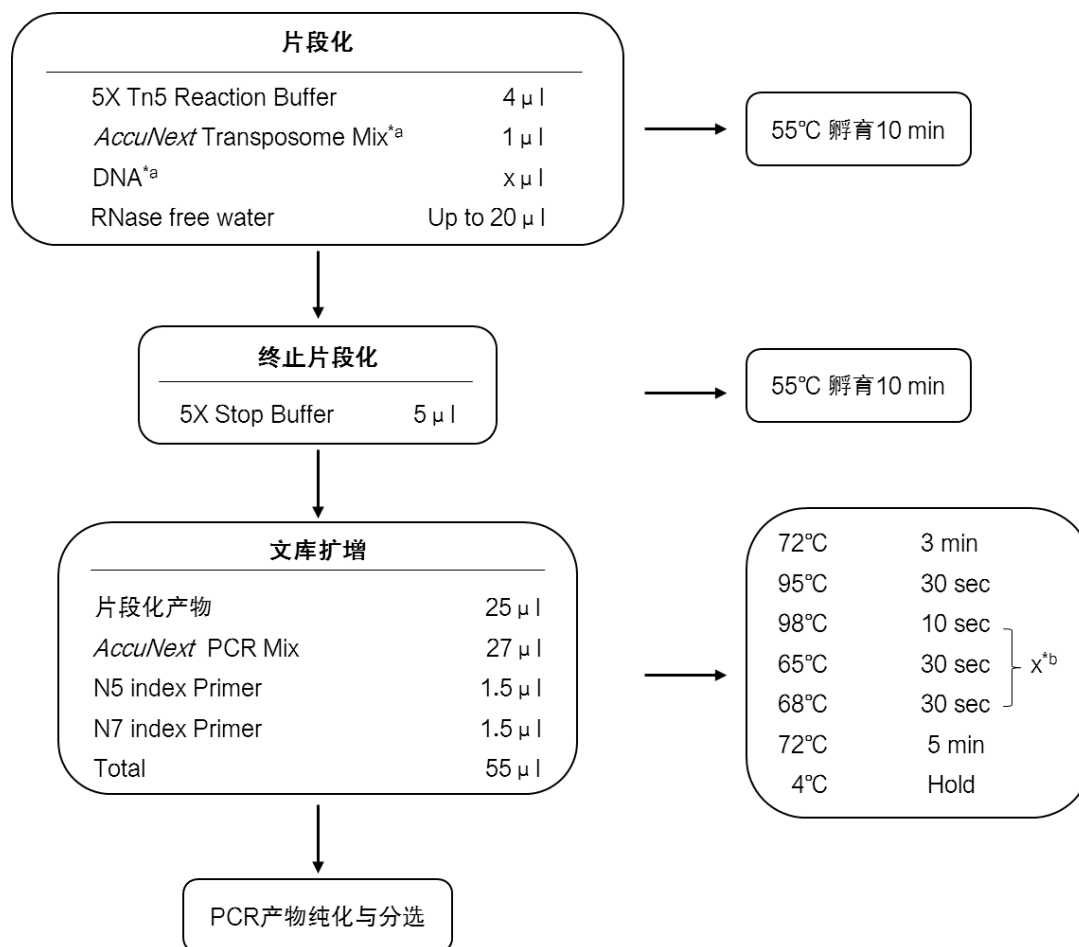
片段化

| | |
|---|---|
| 5X Tn5 Reaction Buffer | 4 μ l |
| AccuNext Transposome Mix$^{*a}$ | 1 μ l |
| DNA$^{*a}$ | x μ l |
| RNase free water | Up to 20 μ l |

55℃ 孵育10 min

终止片段化

| | |
|---|---|
| 5X Stop Buffer | 5 μ l |

55℃ 孵育10 min

文库扩增

| | |
|---|---|
| 片段化产物 | 25 μ l |
| AccuNext PCR Mix | 27 μ l |
| N5 index Primer | 1.5 μ l |
| N7 index Primer | 1.5 μ l |
| Total | 55 μ l |

| | | |
|---|---|---|
| 72℃ | 3 min | |
| 95℃ | 30 sec | |
| 98℃ | 10 sec | x$^{*b}$ |
| 65℃ | 30 sec | x$^{*b}$ |
| 68℃ | 30 sec | x$^{*b}$ |
| 72℃ | 5 min | |
| 4℃ | Hold | |

PCR产物纯化与分选